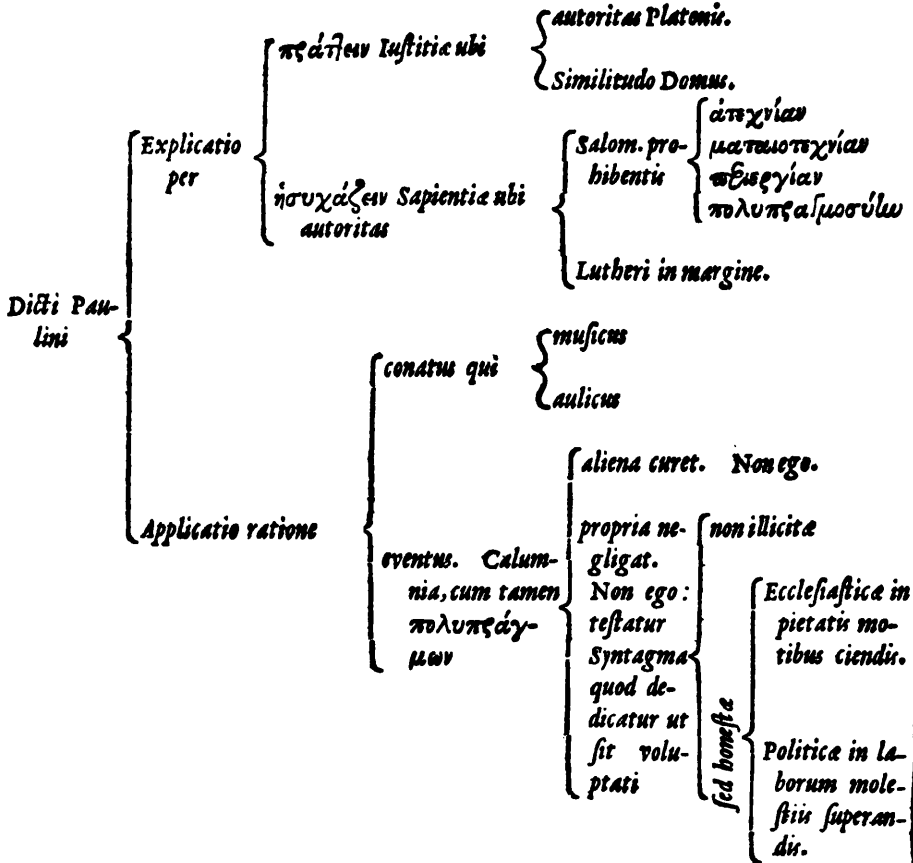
Dicti Paulini

Explicatio per

πράττειν Iustitiæ ubi

autoritas Platonis.

Similitudo Domus.

ἡσυχάζειν Sapientiæ ubi autoritas

Salom. prohibentis

ἀτεχνίαν

ματαιοτεχνίαν

περιεργίαν

πολυπραγμοσύνην

Lutheri in margine.

Applicatio ratione

conatus qui

musicus

aulicus

eventus. Calumnia, cum tamen πολυπράγμων

aliena curet. Non ego.

propria negligat. Non ego: testatur Syntagma quod dedicatur ut sit voluptati

non illicitæ

sed honestæ

Ecclesiasticæ in pietatis motibus ciendis.

Politicæ in laborum molestiis superandis.